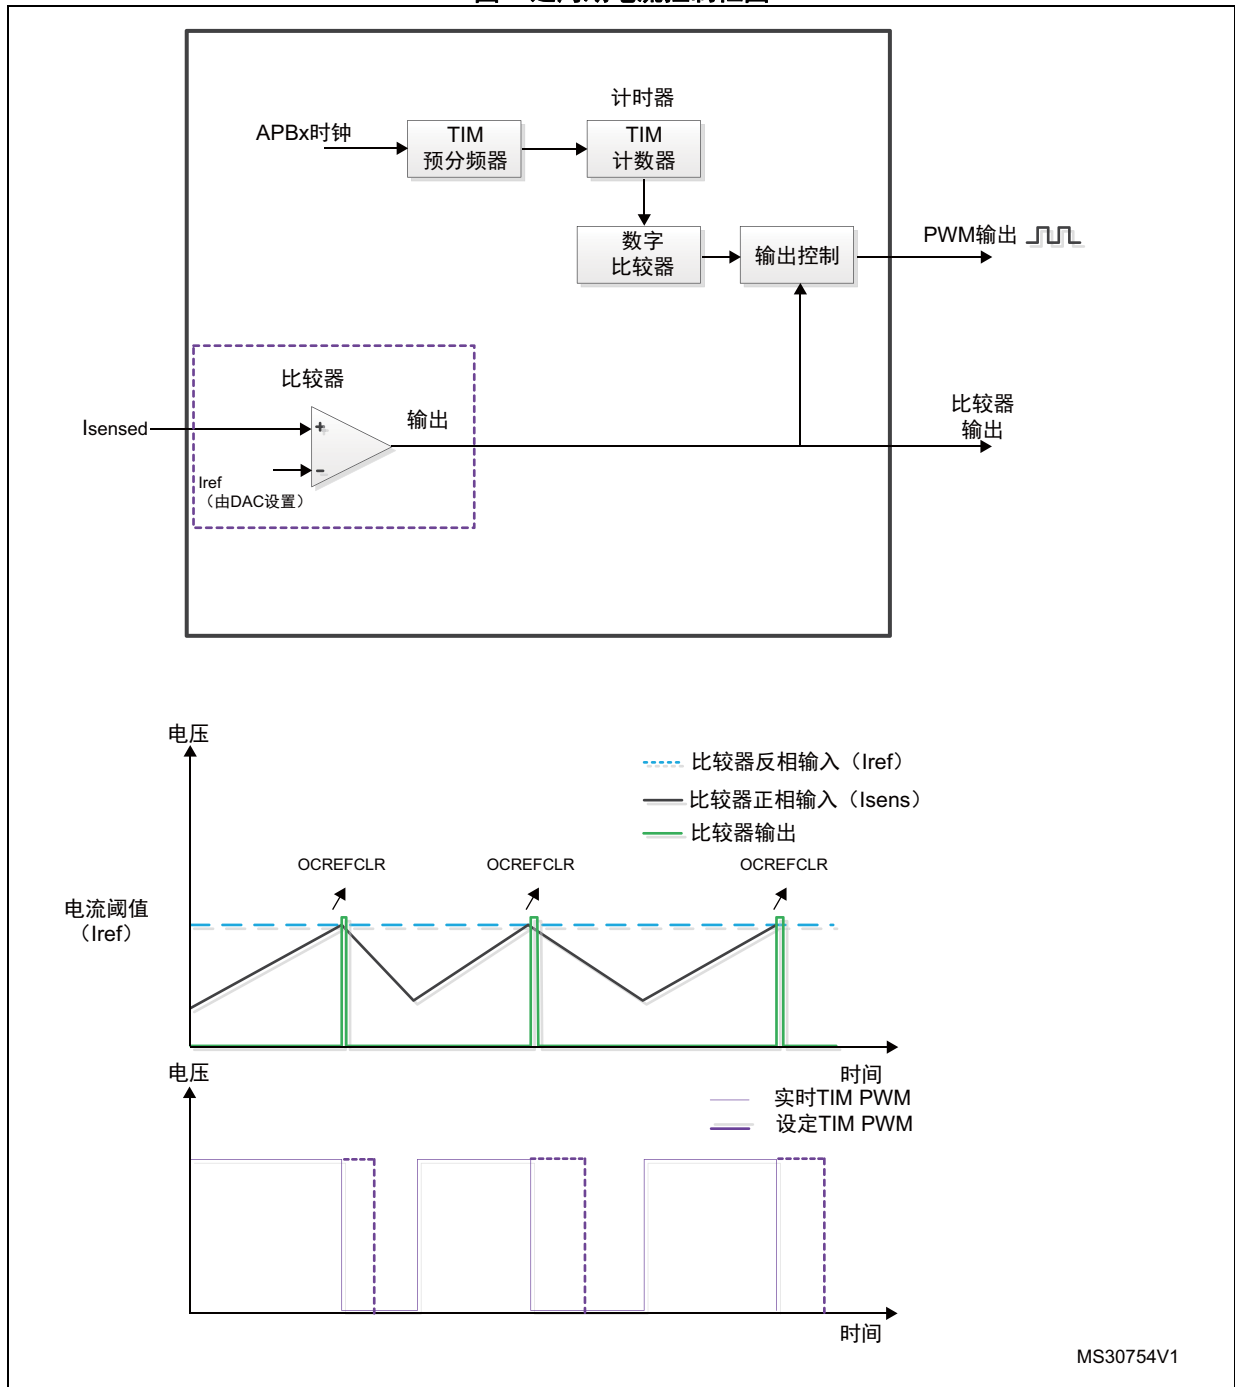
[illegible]

计时器

APBx时钟

TIM 预分频器

TIM 计数器

数字 比较器

输出控制

PWM输出

比较器

Isensed

+

-

Iref （由DAC设置）

输出

比较器 输出

电压

比较器反相输入（Iref）

比较器正相输入（Isens）

比较器输出

OCREFCLR

OCREFCLR

OCREFCLR

电流阈值 （Iref）

时间

电压

实时TIM PWM

设定TIM PWM

时间

MS30754V1